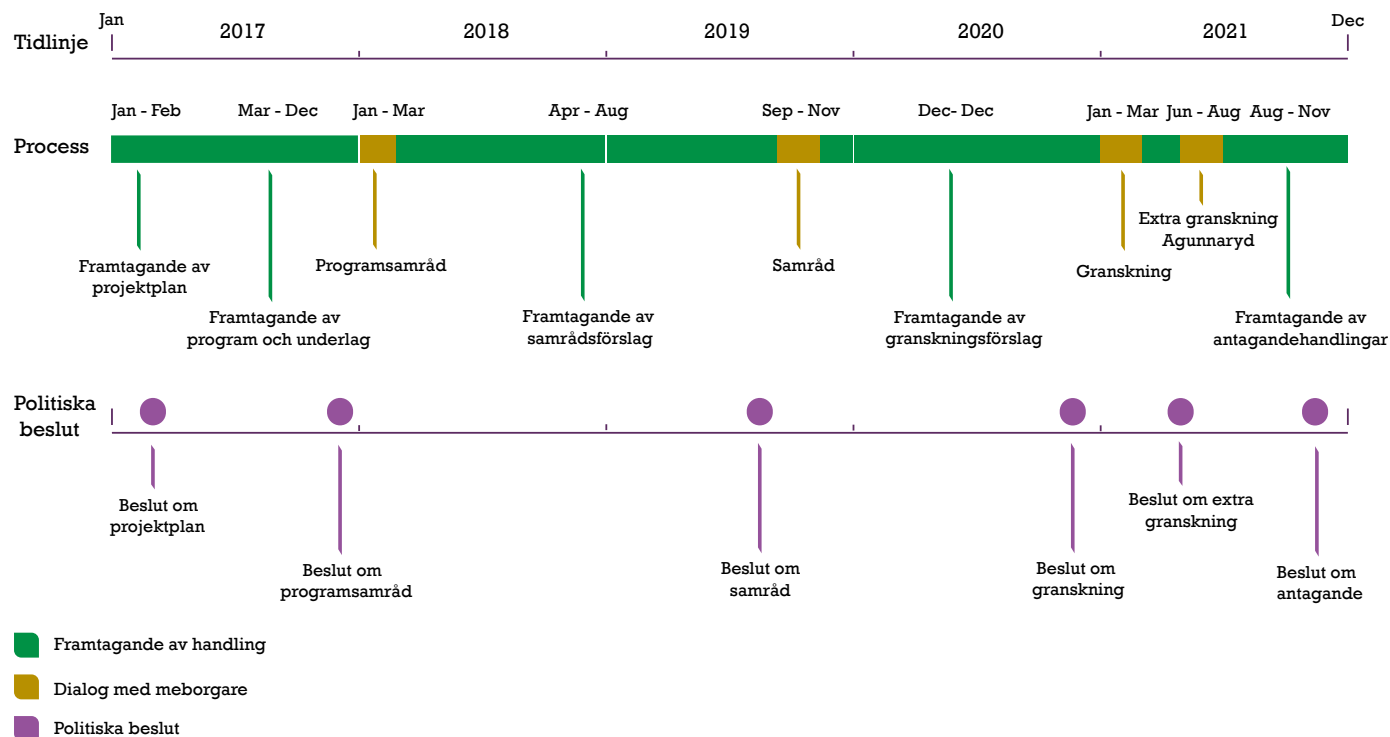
Tidlinje

Jan

2017

2018

2019

2020

2021

Dec

Jan - Feb

Mar - Dec

Jan - Mar

Apr - Aug

Sep - Nov

Dec- Dec

Jan - Mar

Jun - Aug

Aug - Nov

Process

Framtagande av projektplan

Framtagande av program och underlag

Programsamråd

Framtagande av samrådsförslag

Samråd

Framtagande av granskningsförslag

Granskning

Extra granskning Agunnaryd

Framtagande av antagandehandlingar

Politiska beslut

Beslut om projektplan

Beslut om programsamråd

Beslut om samråd

Beslut om granskning

Beslut om extra granskning

Beslut om antagande

Framtagande av handling

Dialog med meborgare

Politiska beslut